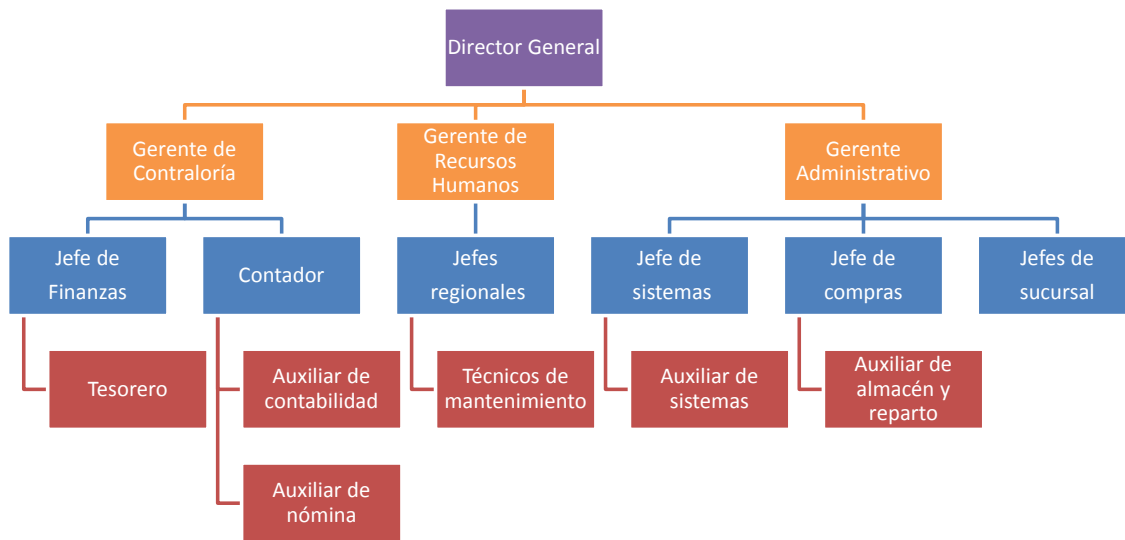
Director General

Gerente de Contraloría

Gerente de Recursos Humanos

Gerente Administrativo

Jefe de Finanzas

Contador

Jefes regionales

Jefe de sistemas

Jefe de compras

Jefes de sucursal

Tesorero

Auxiliar de contabilidad

Auxiliar de nómina

Técnicos de mantenimiento

Auxiliar de sistemas

Auxiliar de almacén y reparto